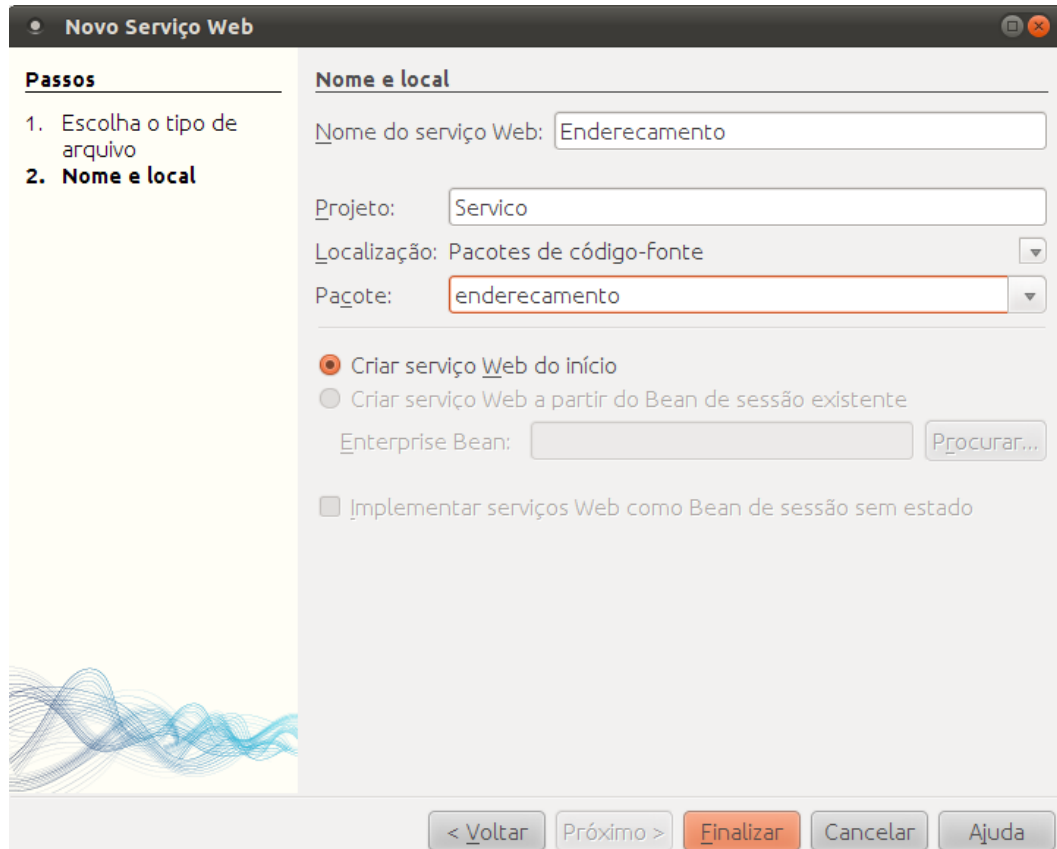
Novo Serviço Web

Passos

1. Escolha o tipo de arquivo
2. Nome e local

Nome e local

Nome do serviço Web: Enderecamento

Projeto: Servico

Localização: Pacotes de código-fonte

Pacote: enderecamento

Criar serviço Web do início

Criar serviço Web a partir do Bean de sessão existente

Enterprise Bean: Procurar...

Implementar serviços Web como Bean de sessão sem estado

< Voltar Próximo > Finalizar Cancelar Ajuda